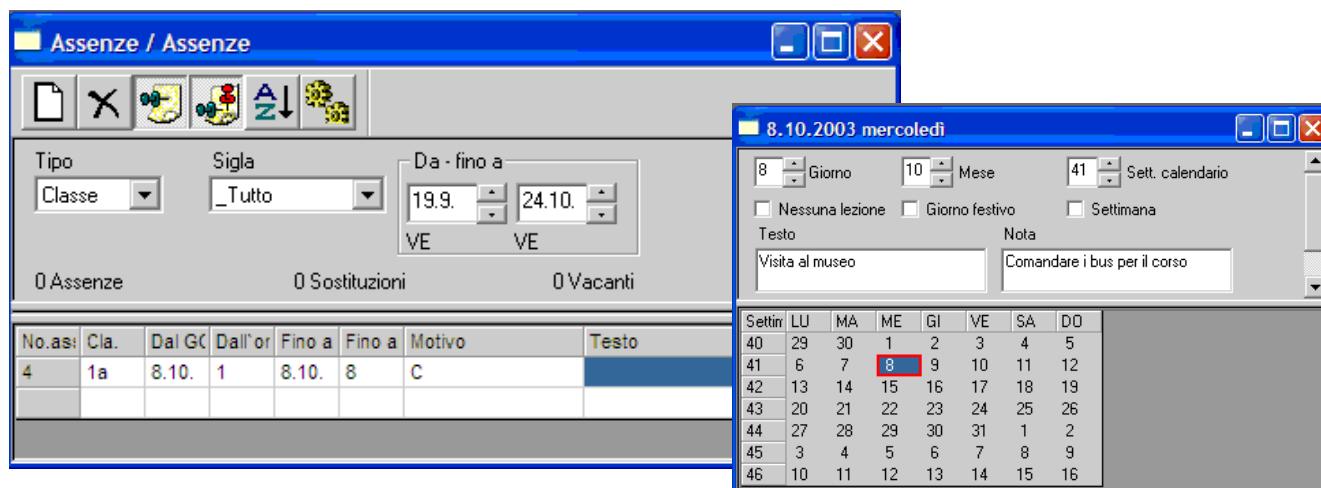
Assenze / Assenze

Tipo
Classe

Sigla
_Tutto

Da - fino a
19.9.
VE
24.10.
VE

0 Assenze
0 Sostituzioni
0 Vacanti

| No.as | Cla. | Dal GG | Dall'or | Fino a | Fino a | Motivo | Testo |
|---|---|---|---|---|---|---|---|
| 4 | 1a | 8.10. | 1 | 8.10. | 8 | C | |
| | | | | | | | |

8.10.2003 mercoledì

8 Giorno
10 Mese
41 Sett. calendario

Nessuna lezione
Giorno festivo
Settimana

Testo
Visita al museo

Nota
Comandare i bus per il corso

| Settim | LU | MA | ME | GI | VE | SA | DO |
|---|---|---|---|---|---|---|---|
| 40 | 29 | 30 | 1 | 2 | 3 | 4 | 5 |
| 41 | 6 | 7 | 8 | 9 | 10 | 11 | 12 |
| 42 | 13 | 14 | 15 | 16 | 17 | 18 | 19 |
| 43 | 20 | 21 | 22 | 23 | 24 | 25 | 26 |
| 44 | 27 | 28 | 29 | 30 | 31 | 1 | 2 |
| 45 | 3 | 4 | 5 | 6 | 7 | 8 | 9 |
| 46 | 10 | 11 | 12 | 13 | 14 | 15 | 16 |